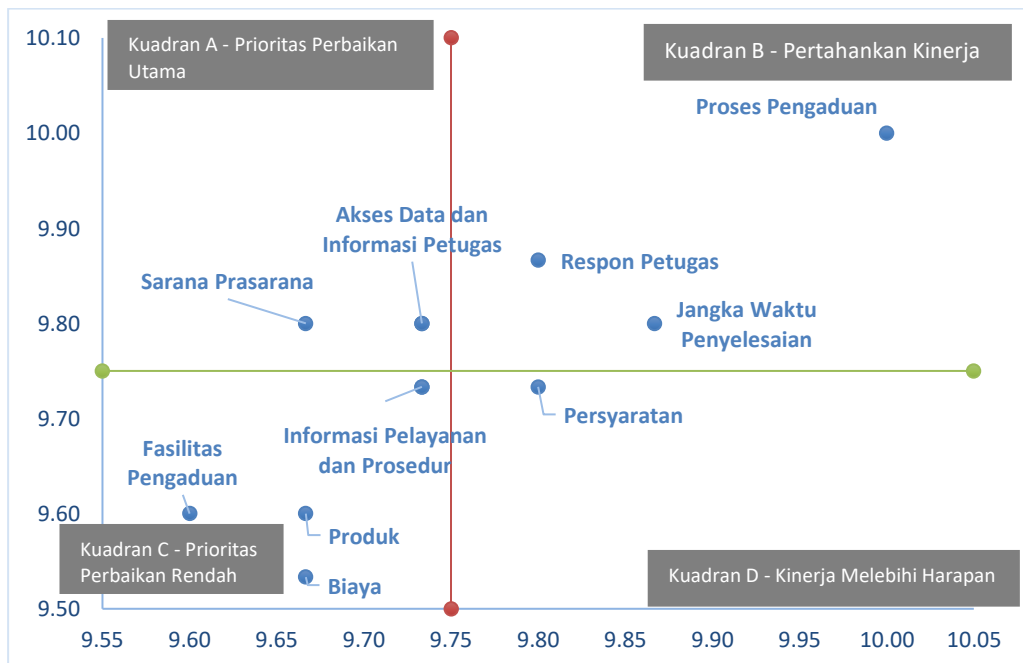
Kuadran A - Prioritas Perbaikan Utama

Kuadran B - Pertahankan Kinerja

Proses Pengaduan

Akses Data dan Informasi Petugas

Respon Petugas

Sarana Prasarana

Jangka Waktu Penyelesaian

Persyaratan

Informasi Pelayanan dan Prosedur

Fasilitas Pengaduan

Produk

Kuadran C - Prioritas Perbaikan Rendah

Biaya

Kuadran D - Kinerja Melebihi Harapan

10.10
10.00
9.90
9.80
9.70
9.60
9.50

9.55 9.60 9.65 9.70 9.75 9.80 9.85 9.90 9.95 10.00 10.05